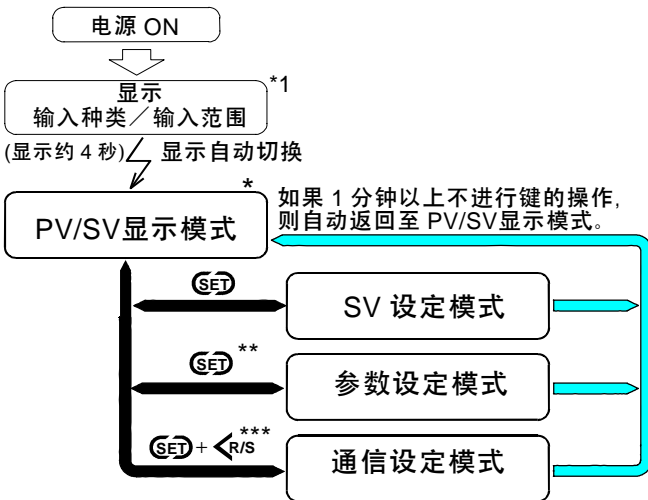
电源 ON

显示
输入种类／输入范围
*1

(显示约 4 秒) 显示自动切换

PV/SV显示模式
*

如果 1 分钟以上不进行键的操作,
则自动返回至 PV/SV显示模式。

SET

SV 设定模式

SET **

参数设定模式

SET + R/S ***

通信设定模式